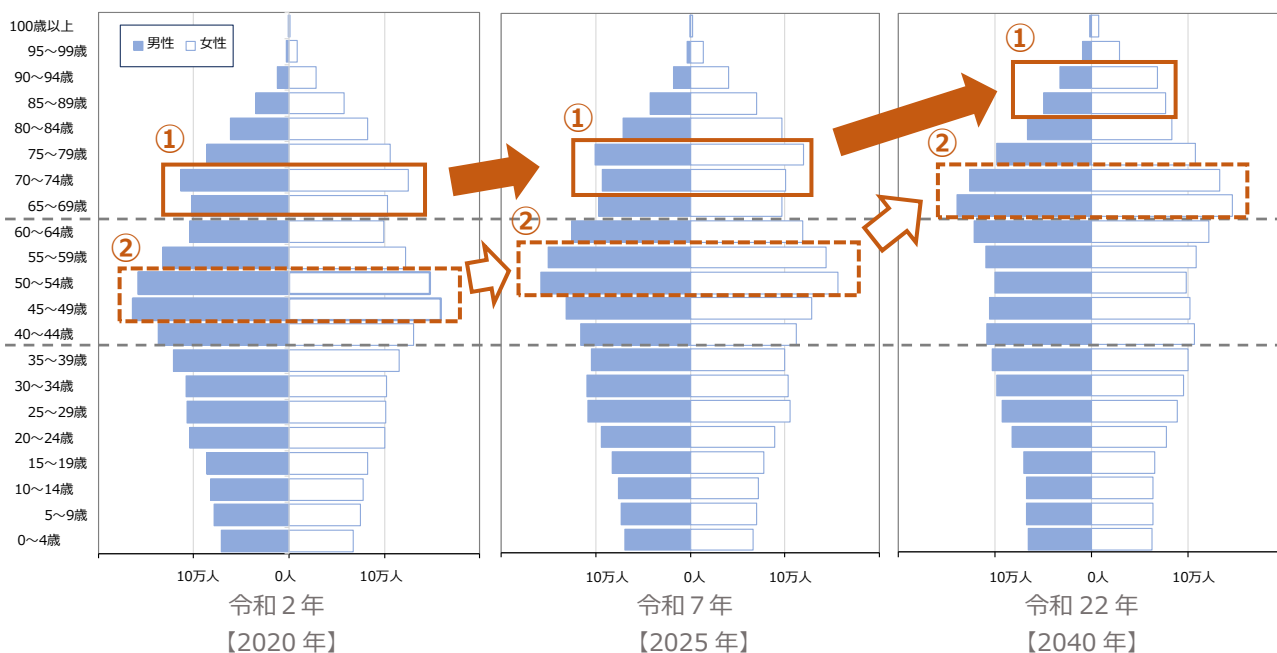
100歳以上
95～99歳
90～94歳
85～89歳
80～84歳
75～79歳
70～74歳
65～69歳
60～64歳
55～59歳
50～54歳
45～49歳
40～44歳
35～39歳
30～34歳
25～29歳
20～24歳
15～19歳
10～14歳
5～9歳
0～4歳

■男性 □女性

①
②
10万人 0人 10万人
令和２年
【2020年】

①
②
10万人 0人 10万人
令和７年
【2025年】

①
②
10万人 0人 10万人
令和22年
【2040年】